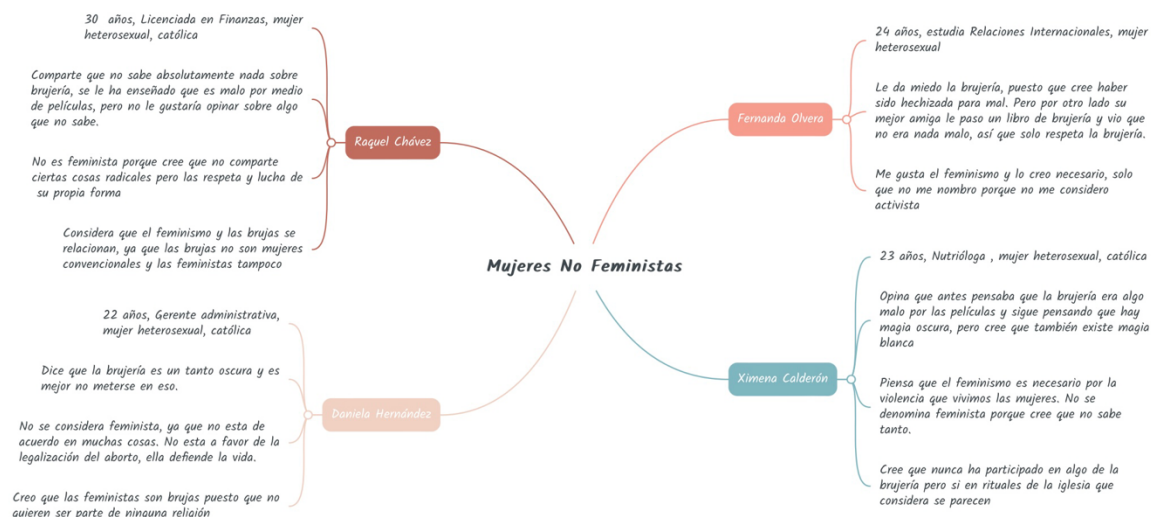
Mujeres No Feministas

Raquel Chávez

30 años, Licenciada en Finanzas, mujer heterosexual, católica

Comparte que no sabe absolutamente nada sobre brujería, se le ha enseñado que es malo por medio de películas, pero no le gustaría opinar sobre algo que no sabe.

No es feminista porque cree que no comparte ciertas cosas radicales pero las respeta y lucha de su propia forma

Considera que el feminismo y las brujas se relacionan, ya que las brujas no son mujeres convencionales y las feministas tampoco

Fernanda Olvera

24 años, estudia Relaciones Internacionales, mujer heterosexual

Le da miedo la brujería, puesto que cree haber sido hechizada para mal. Pero por otro lado su mejor amiga le paso un libro de brujería y vio que no era nada malo, así que solo respeta la brujería.

Me gusta el feminismo y lo creo necesario, solo que no me nombro porque no me considero activista

Daniela Hernández

22 años, Gerente administrativa, mujer heterosexual, católica

Dice que la brujería es un tanto oscura y es mejor no meterse en eso.

No se considera feminista, ya que no esta de acuerdo en muchas cosas. No esta a favor de la legalización del aborto, ella defiende la vida.

Creo que las feministas son brujas puesto que no quieren ser parte de ninguna religión

Ximena Calderón

23 años, Nutrióloga , mujer heterosexual, católica

Opina que antes pensaba que la brujería era algo malo por las películas y sigue pensando que hay magia oscura, pero cree que también existe magia blanca

Piensa que el feminismo es necesario por la violencia que vivimos las mujeres. No se denomina feminista porque cree que no sabe tanto.

Cree que nunca ha participado en algo de la brujería pero si en rituales de la iglesia que considera se parecen